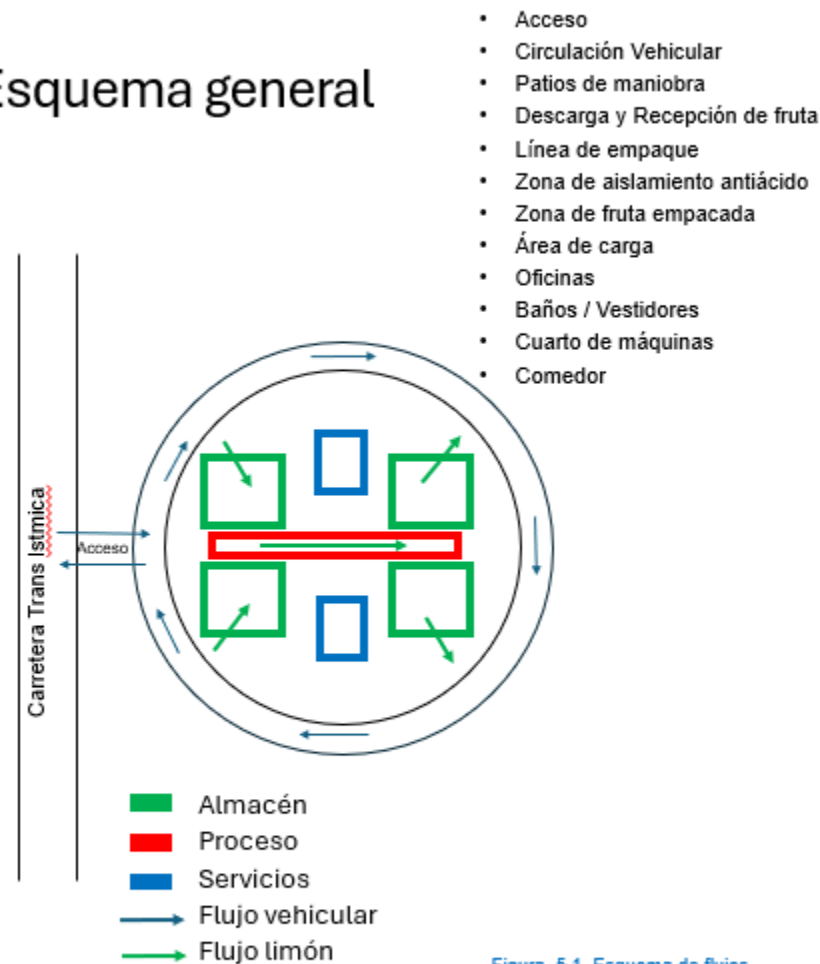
Esquema general

- Acceso
- Circulación Vehicular
- Patios de maniobra
- Descarga y Recepción de fruta
- Línea de empaque
- Zona de aislamiento antiácido
- Zona de fruta empacada
- Área de carga
- Oficinas
- Baños / Vestidores
- Cuarto de máquinas
- Comedor

Carretera Trans Istmica

Acceso

Almacén
Proceso
Servicios
Flujo vehicular
Flujo limón

Figura 5.1 Esquema de flujos